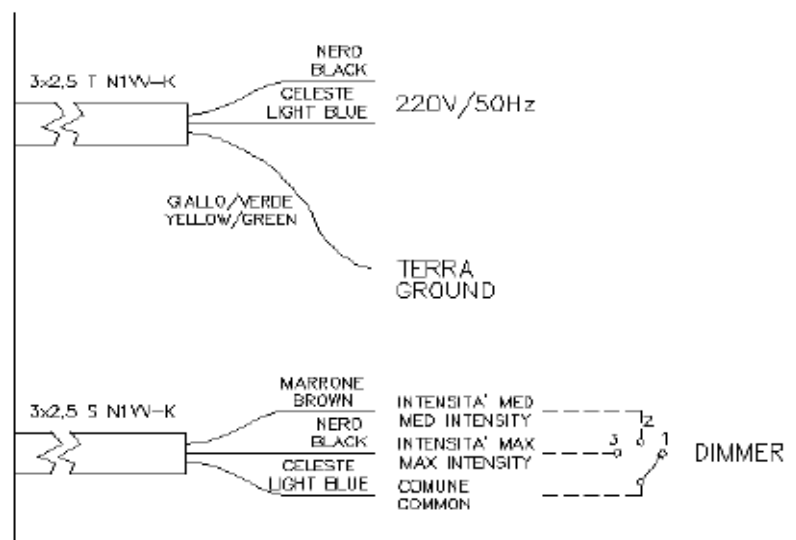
3x2,5 T N1VV-K

NERO
BLACK

CELESTE
LIGHT BLUE

220V/50Hz

GIALLO/VERDE
YELLOW/GREEN

TERRA
GROUND

3x2,5 5 N1VV-K

MARRONE
BROWN

NERO
BLACK

CELESTE
LIGHT BLUE

INTENSITA' MED
MED INTENSITY

INTENSITA' MAX
MAX INTENSITY

COMUNE
COMMON

2

3

1

DIMMER